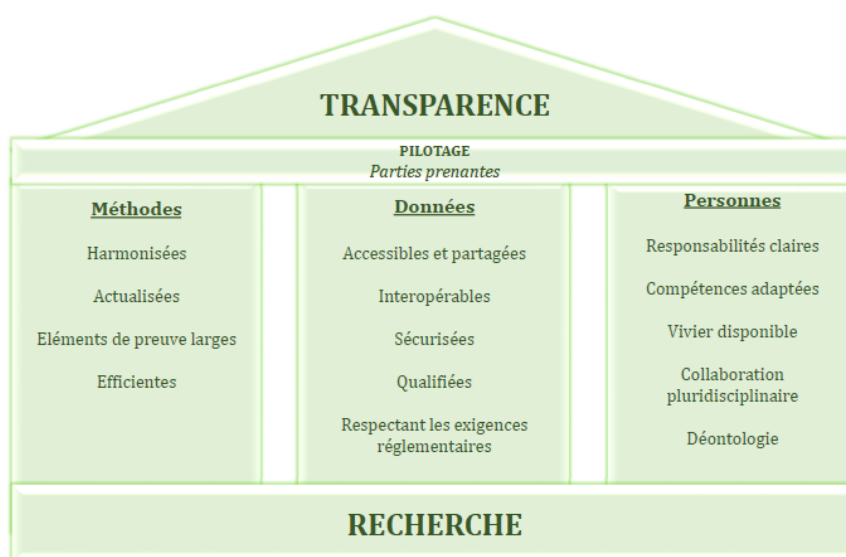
TRANSPARENCE

PILOTAGE
*Parties prenantes*

Méthodes

Harmonisées

Actualisées

Eléments de preuve larges

Efficientes

Données

Accessibles et partagées

Interopérables

Sécurisées

Qualifiées

Respectant les exigences réglementaires

Personnes

Responsabilités claires

Compétences adaptées

Vivier disponible

Collaboration pluridisciplinaire

Déontologie

RECHERCHE